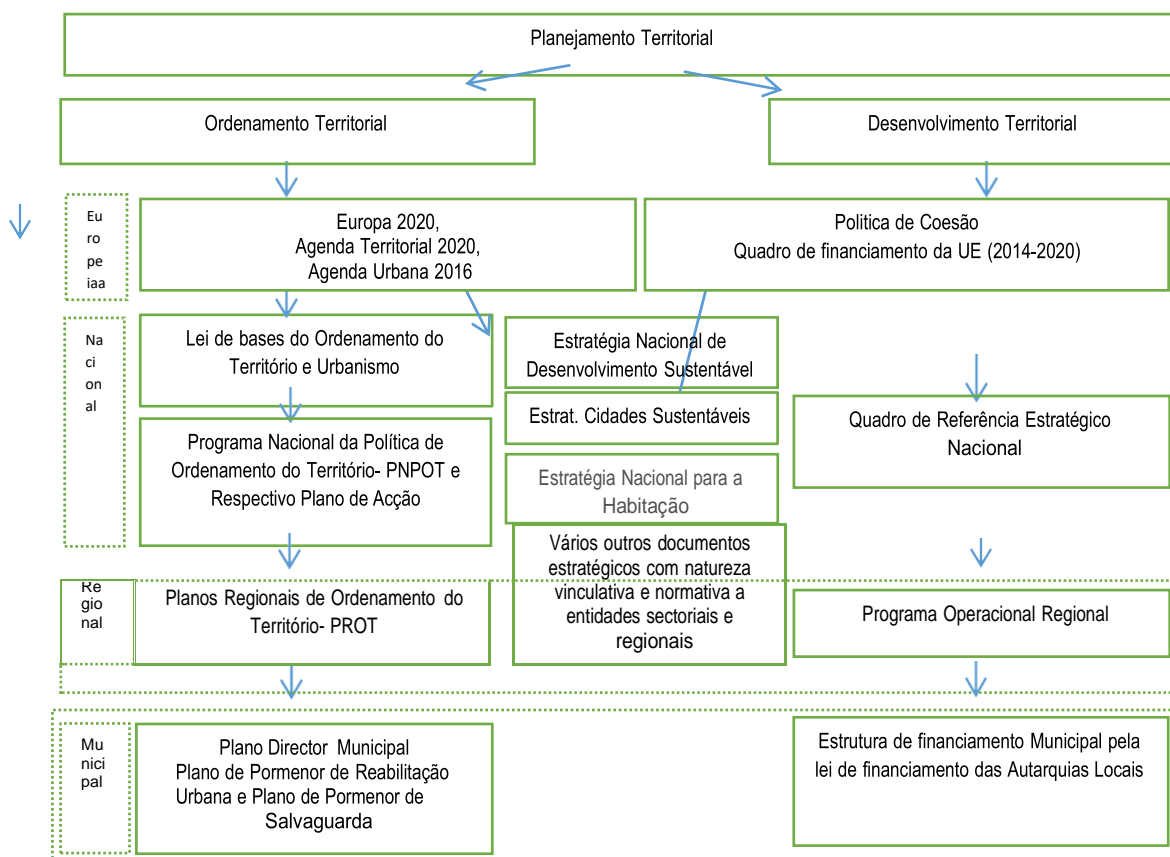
Planejamento Territorial

Ordenamento Territorial

Desenvolvimento Territorial

Europeiaa

Europa 2020, Agenda Territorial 2020, Agenda Urbana 2016

Politica de Coesão
Quadro de financiamento da UE (2014-2020)

Nacional

Lei de bases do Ordenamento do Território e Urbanismo

Estratégia Nacional de Desenvolvimento Sustentável

Estrat. Cidades Sustentáveis

Estratégia Nacional para a Habitação

Quadro de Referência Estratégico Nacional

Programa Nacional da Política de Ordenamento do Território- PNPOT e Respectivo Plano de Acção

Vários outros documentos estratégicos com natureza vinculativa e normativa a entidades sectoriais e regionais

Regional

Planos Regionais de Ordenamento do Território- PROT

Programa Operacional Regional

Municipal

Plano Director Municipal
Plano de Pormenor de Reabilitação Urbana e Plano de Pormenor de Salvaguarda

Estrutura de financiamento Municipal pela lei de financiamento das Autarquias Locais